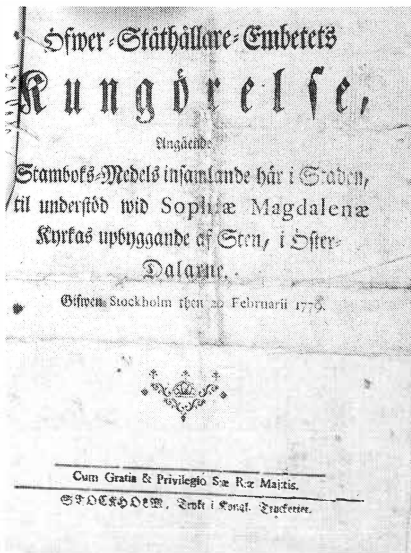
Öfwer-Ståthållare-Embetets

Kungörelse,

Angående

Stamboks-Medels insamlande här i Staden, til understöd wid Sophiæ Magdalenæ Kyrkas upbyggande af Sten, i Öster-Dalarne.

Gifwen Stockholm then 20 Februarii 1776.

Cum Gratia & Privilegio Sæ R:æ Majtis.

STOCKHOLM, Tryckt i Kongl. Tryckeriet.